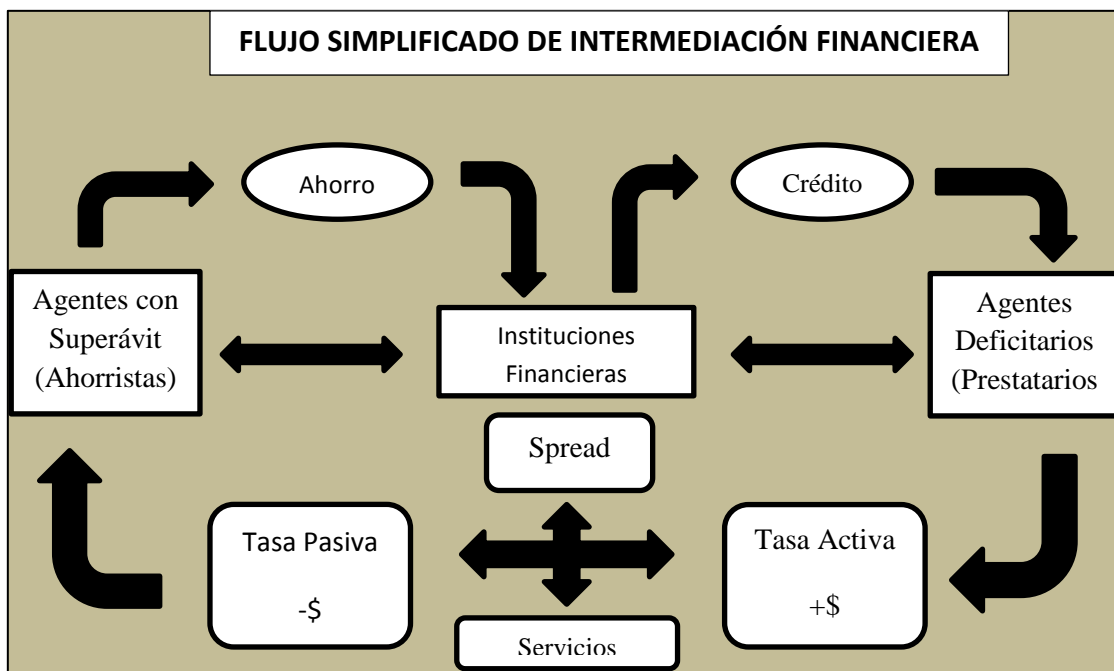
FLUJO SIMPLIFICADO DE INTERMEDIACIÓN FINANCIERA

Ahorro

Crédito

Agentes con Superávit (Ahorristas)

Instituciones Financieras

Agentes Deficitarios (Prestatarios

Spread

Tasa Pasiva

-$

Tasa Activa

+$

Servicios